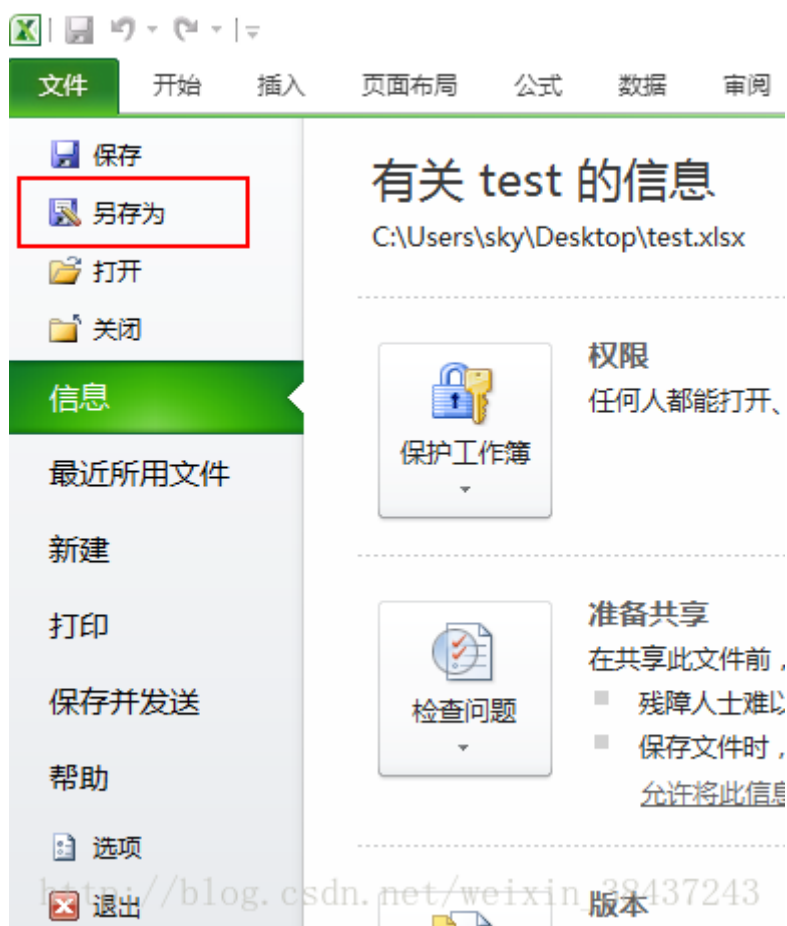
文件 开始 插入 页面布局 公式 数据 审阅

保存
另存为
打开
关闭
信息
最近所用文件
新建
打印
保存并发送
帮助
选项
退出

有关 test 的信息
C:\Users\sky\Desktop\test.xlsx

保护工作簿

权限
任何人都能打开、

检查问题

准备共享
在共享此文件前，
残障人士难以
保存文件时，
允许将此信息

版本

http://blog.csdn.net/weixin_38437243